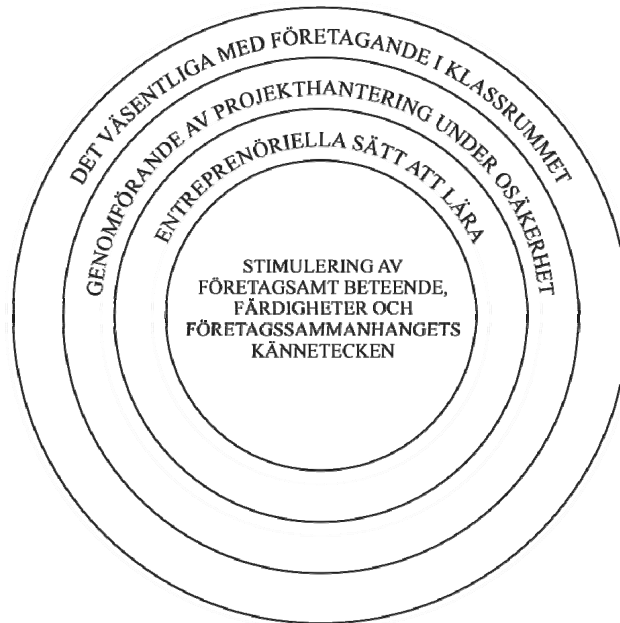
DET VÄSENTLIGA MED FÖRETAGANDE I KLASSRUMMET

GENOMFÖRANDE AV PROJEKTHANTERING UNDER OSÄKERHET

ENTREPRENÖRIELLA SÄTT ATT LÄRA

STIMULERING AV FÖRETAGSAMT BETEENDE, FÄRDIGHETER OCH FÖRETAGSSAMMANHANGETS KÄNNETECKEN